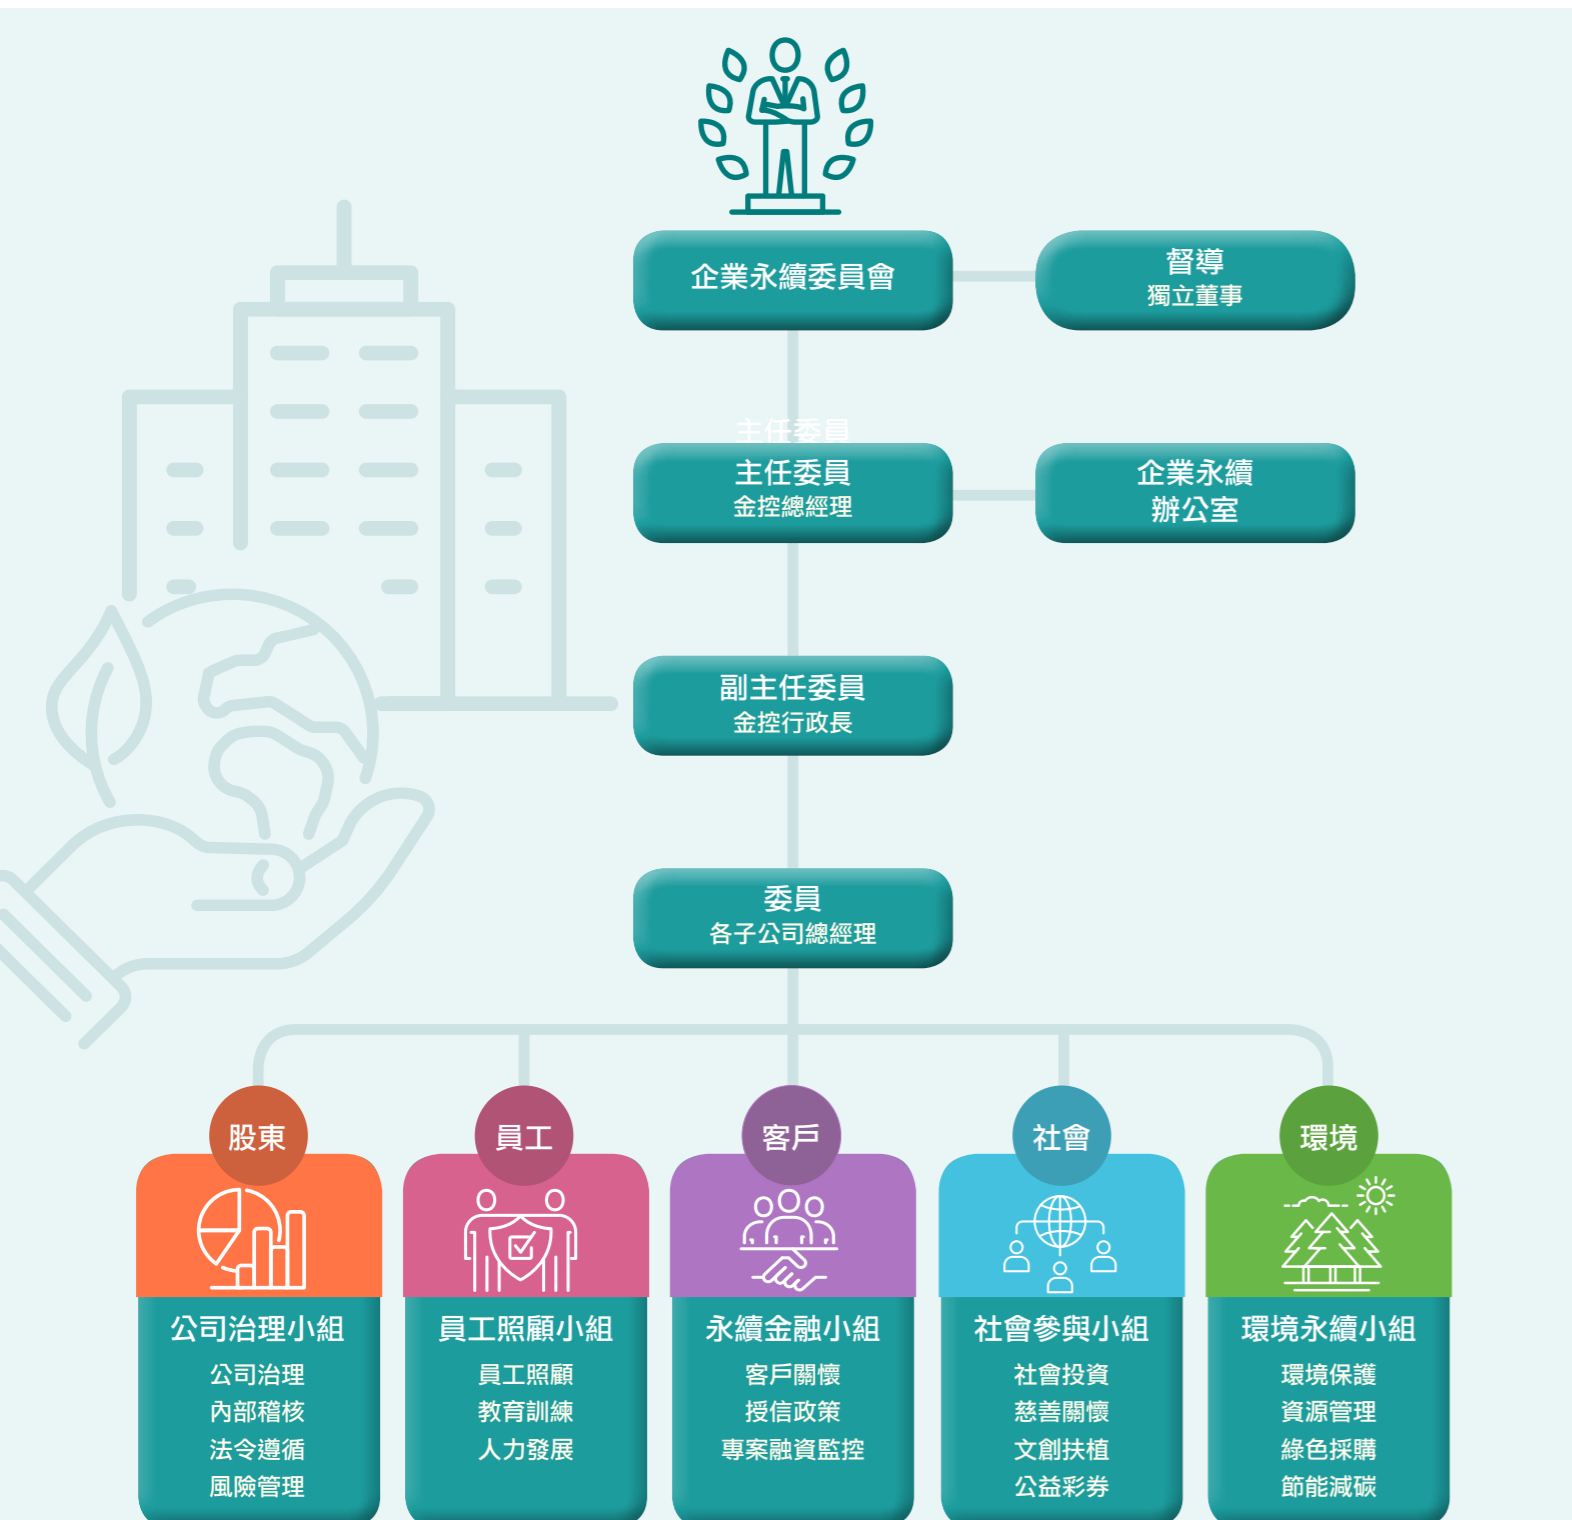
企業永續委員會

督導
獨立董事

主任委員

主任委員
金控總經理

企業永續
辦公室

副主任委員
金控行政長

委員
各子公司總經理

股東

公司治理小組
公司治理
內部稽核
法令遵循
風險管理

員工

員工照顧小組
員工照顧
教育訓練
人力發展

客戶

永續金融小組
客戶關懷
授信政策
專案融資監控

社會

社會參與小組
社會投資
慈善關懷
文創扶植
公益彩券

環境

環境永續小組
環境保護
資源管理
綠色採購
節能減碳